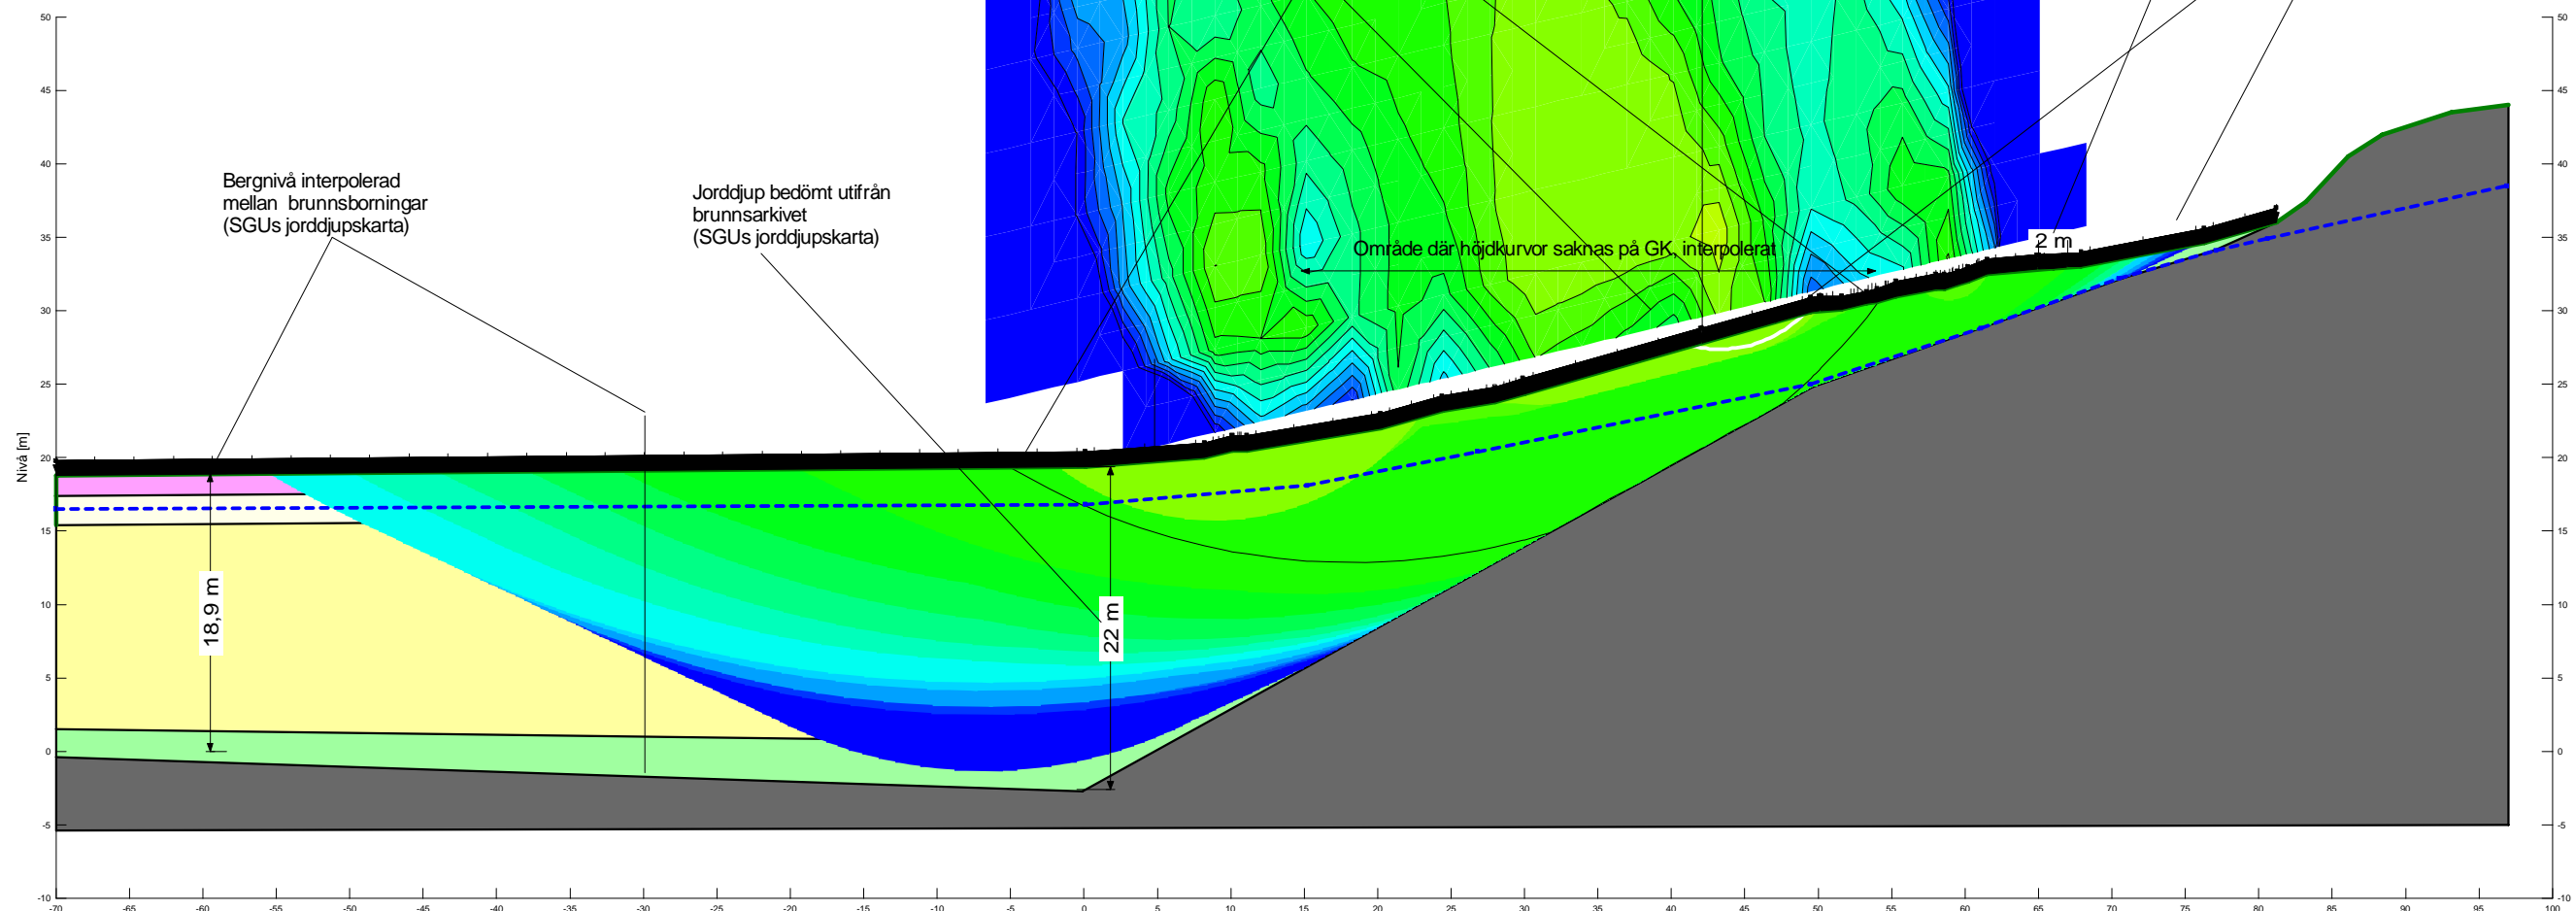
Bergnivå interpolerad mellan brunnsborningar (SGUs jorddjupskarta)

Jorddjup bedömt utifrån brunnsarkivet (SGUs jorddjupskarta)

Område där höjdkurvor saknas på GK, interpolerat

2 m

18,9 m

22 m

Nivå [m]

50
45
40
35
30
25
20
15
10
5
0
-5
-10

50
45
40
35
30
25
20
15
10
5
0
-5
-10

-70 -65 -60 -55 -50 -45 -40 -35 -30 -25 -20 -15 -10 -5 0 5 10 15 20 25 30 35 40 45 50 55 60 65 70 75 80 85 90 95 100